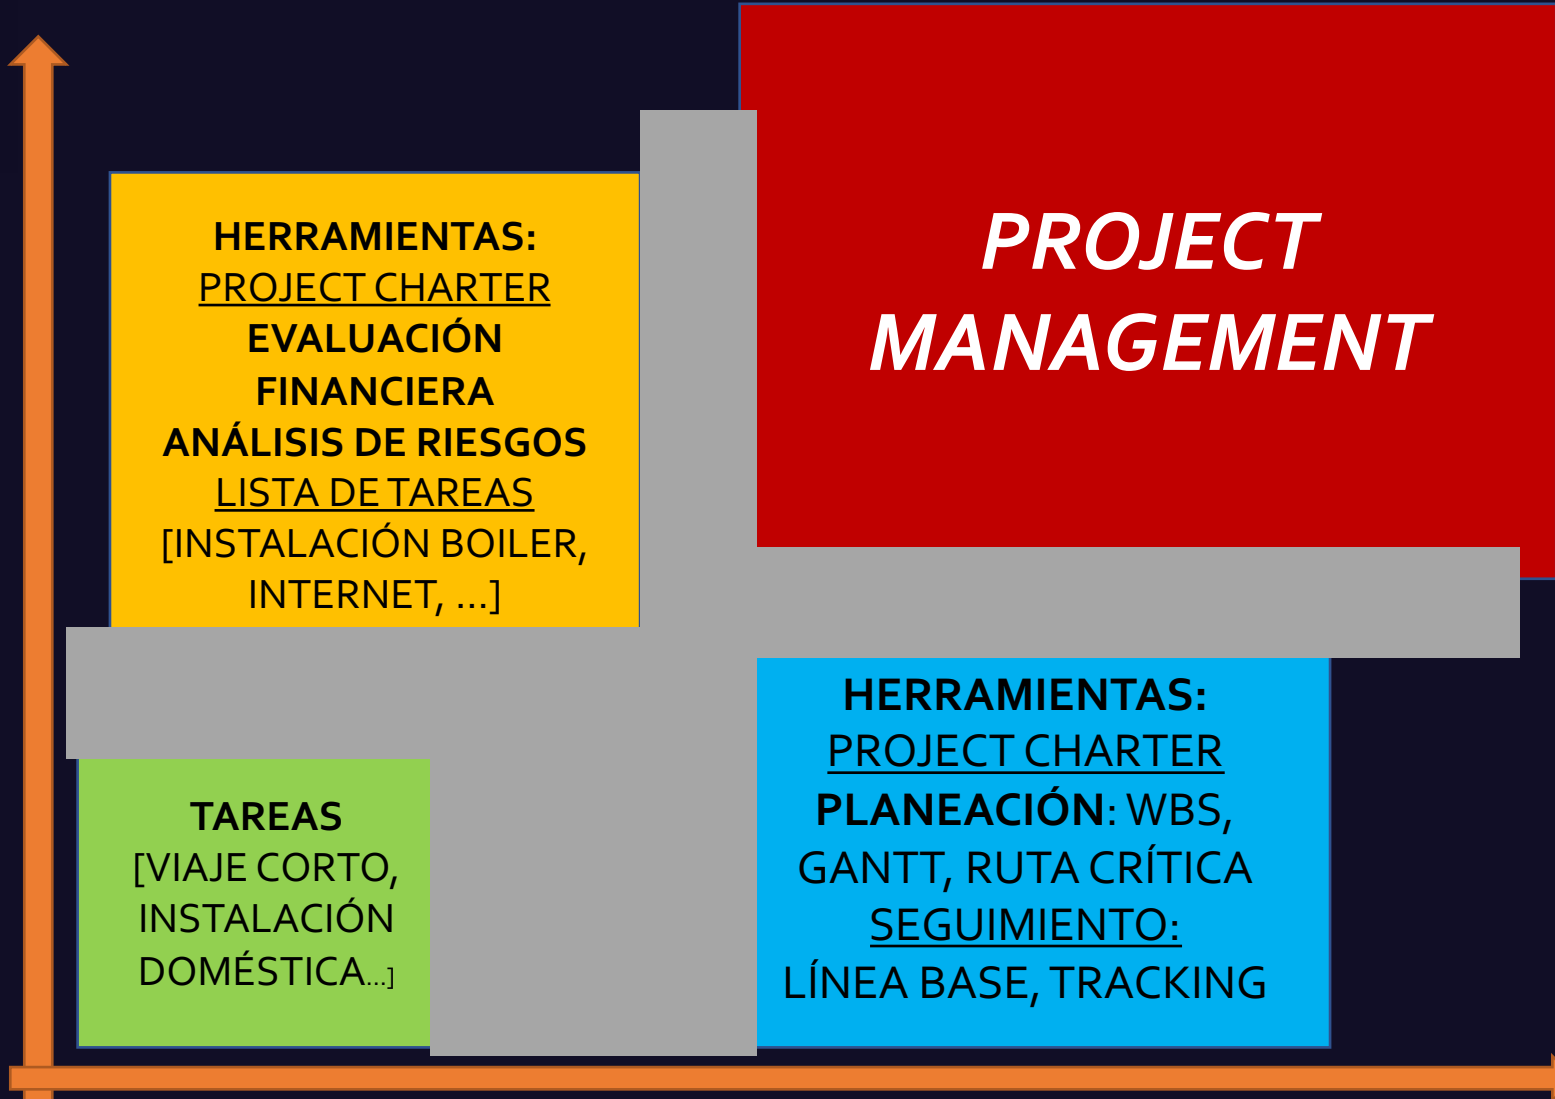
HERRAMIENTAS:
PROJECT CHARTER
EVALUACIÓN FINANCIERA
ANÁLISIS DE RIESGOS
LISTA DE TAREAS
[INSTALACIÓN BOILER, INTERNET, ...]

PROJECT MANAGEMENT

TAREAS
[VIAJE CORTO, INSTALACIÓN DOMÉSTICA...]

HERRAMIENTAS:
PROJECT CHARTER
PLANEACIÓN: WBS, GANTT, RUTA CRÍTICA
SEGUIMIENTO:
LÍNEA BASE, TRACKING